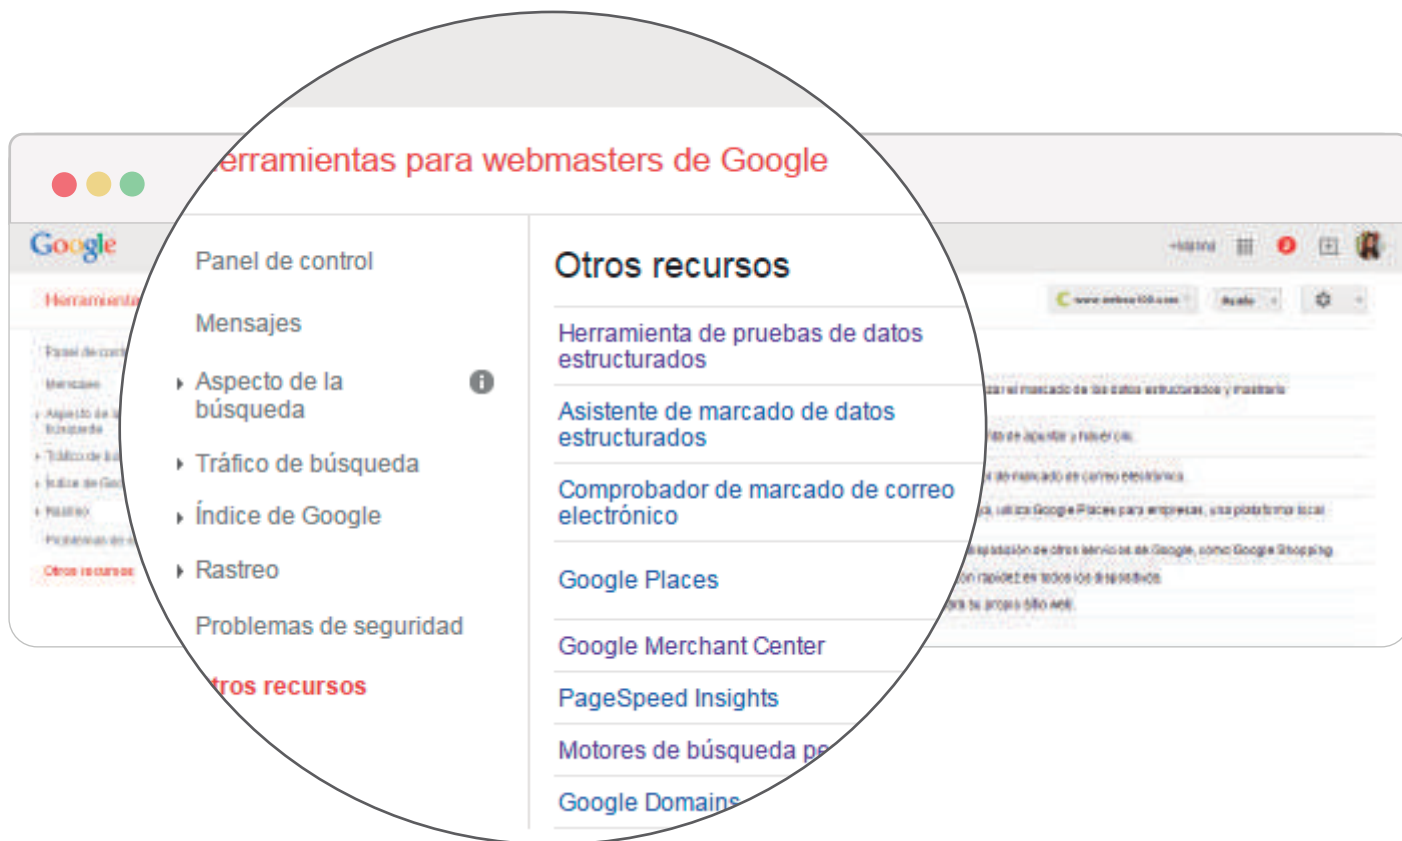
erramientas para webmasters de Google

Google

Herramienta

Panel de control

Mensajes

Aspecto de la búsqueda

Tráfico de búsqueda

Índice de Google

Rastreo

Problemas de seguridad

tros recursos

Otros recursos

Herramienta de pruebas de datos estructurados

Asistente de marcado de datos estructurados

Comprobador de marcado de correo electrónico

Google Places

Google Merchant Center

PageSpeed Insights

Motores de búsqueda pe

Google Domains

Ayuda

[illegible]